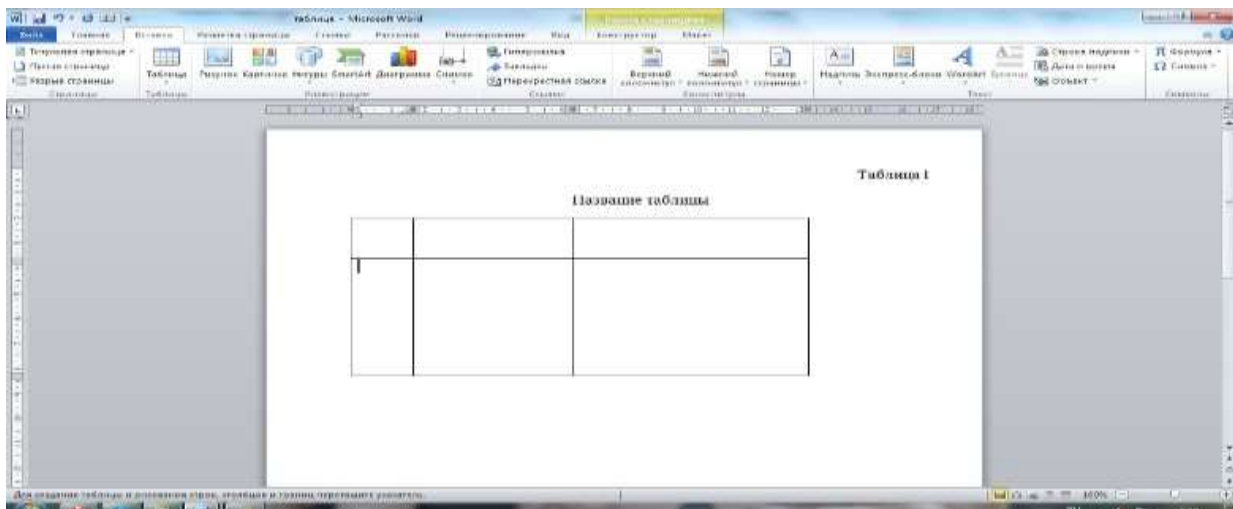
таблица - Microsoft Word

Файл Главная Вставка Разметка страницы Ссылки Рассылки Рецензирование Вид Конструктор Макет

Титульная страница
Пустая страница
Разрыв страницы
Страницы

Таблица
Таблицы

Рисунок Картинка Фигуры SmartArt Диаграмма Снимок
Иллюстрации

Гиперссылка
Закладка
Перекрестная ссылка
Ссылки

Верхний колонтитул Нижний колонтитул Номер страницы
Колонтитулы

Надпись Экспресс-блоки WordArt Буквица
Строка подписи
Дата и время
Объект
Текст

Формула
Символ
Символы

Таблица 1

Название таблицы

| | | |
|---|---|---|
| | | |

Для создания таблицы и основания строк, столбцов и границ перетащите указатель.

100%